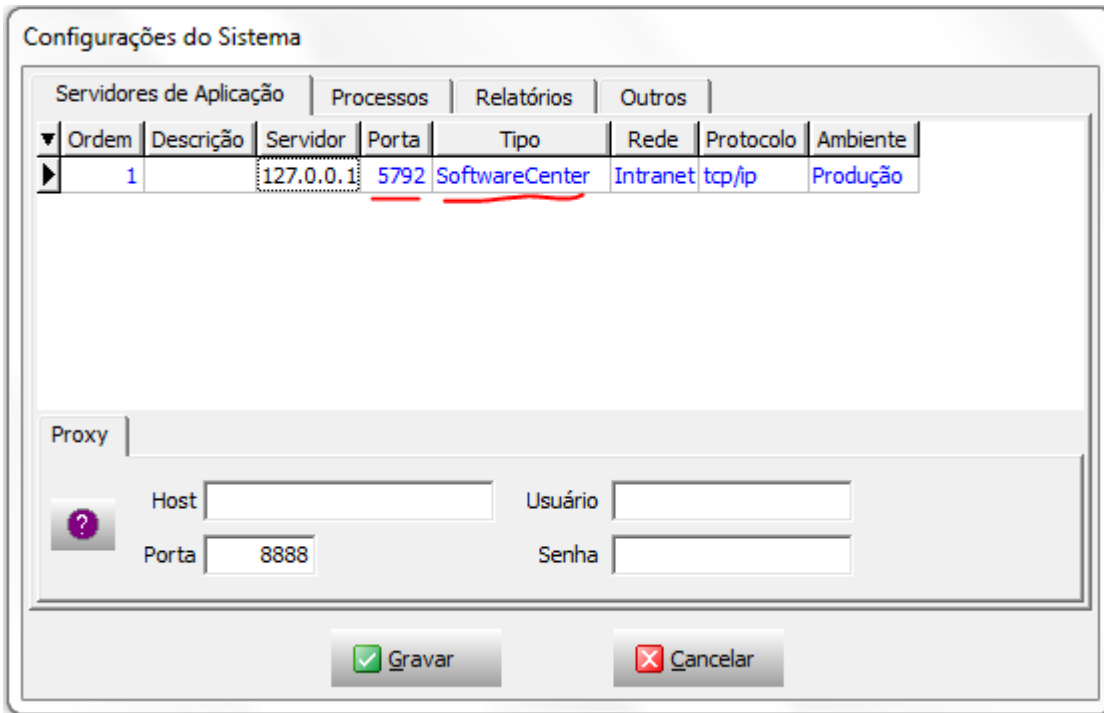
Configurações do Sistema

Servidores de Aplicação | Processos | Relatórios | Outros

| Ordem | Descrição | Servidor | Porta | Tipo | Rede | Protocolo | Ambiente |
|---|---|---|---|---|---|---|---|
| 1 | | 127.0.0.1 | 5792 | SoftwareCenter | Intranet | tcp/ip | Produção |

Proxy

?

Host

Porta 8888

Usuário

Senha

Gravar

Cancelar